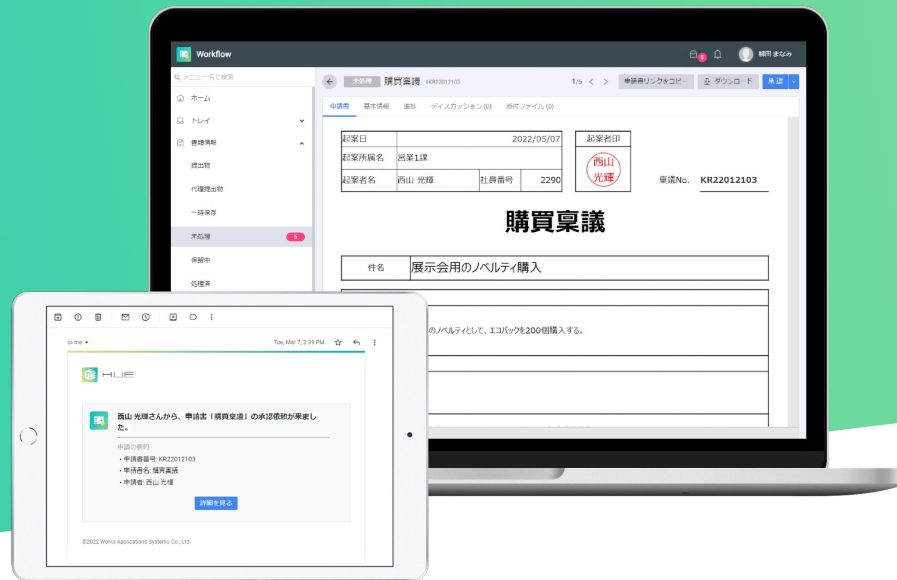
Workflow

5

細川 まなみ

メニュー名で検索

ホーム

トレイ

書類情報

提出物

代理提出物

一時保存

未処理 5

保留中

処理済

未処理 購買稟議 KR22012103

1/5

申請書リンクをコピー

ダウンロード

承認

申請書 基本情報 進捗 ディスカッション (0) 添付ファイル (0)

| 起案日 | 2022/05/07 |
|---|---|
| 起案所属名 | 営業1課 |
| 起案者名 | 西山 光輝 | 社員番号 | 2290 |

起案者印

西山 光輝

稟議No. KR22012103

購買稟議

| 件名 | 展示会用のノベルティ購入 |
|---|---|

のノベルティとして、エコバックを200個購入する。

to me

Tue, Mar 7, 2:39 PM

HUE

西山 光輝さんから、申請書「購買稟議」の承認依頼が来ました。

申請の要約

• 申請書番号: KR22012103

• 申請書名: 購買稟議

• 申請者: 西山 光輝

詳細を見る

©2022 Works Applications Systems Co., Ltd.